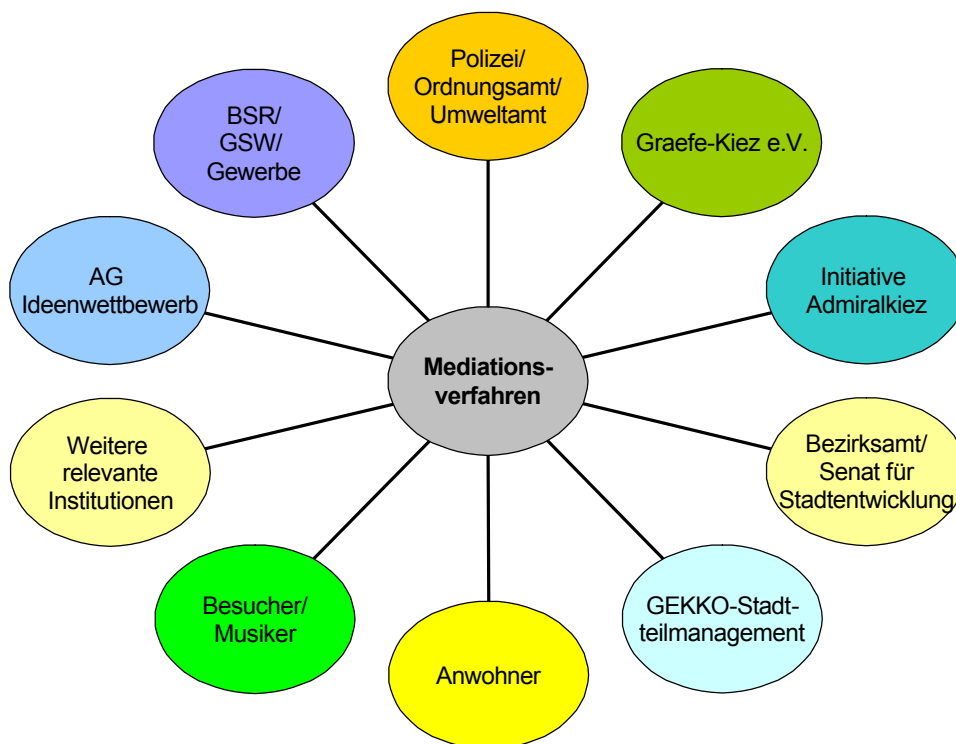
Mediationsverfahren

Polizei/ Ordnungsamt/ Umweltamt

Graefe-Kiez e.V.

Initiative Admiralkiez

Bezirksamt/ Senat für Stadtentwicklung

GEKKO-Stadtteilmanagement

Anwohner

Besucher/ Musiker

Weitere relevante Institutionen

AG Ideenwettbewerb

BSR/ GSW/ Gewerbe